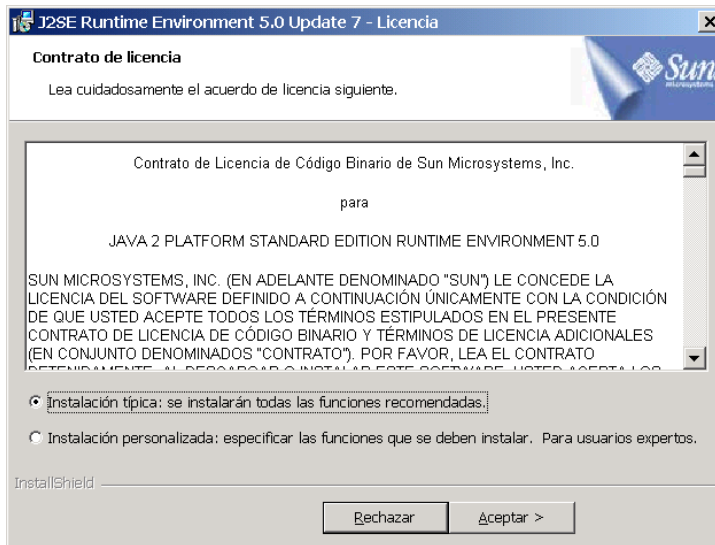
J2SE Runtime Environment 5.0 Update 7 - Licencia

Contrato de licencia

Lea cuidadosamente el acuerdo de licencia siguiente.

Sun

Contrato de Licencia de Código Binario de Sun Microsystems, Inc.

para

JAVA 2 PLATFORM STANDARD EDITION RUNTIME ENVIRONMENT 5.0

SUN MICROSYSTEMS, INC. (EN ADELANTE DENOMINADO "SUN") LE CONCEDE LA LICENCIA DEL SOFTWARE DEFINIDO A CONTINUACIÓN ÚNICAMENTE CON LA CONDICIÓN DE QUE USTED ACEPTE TODOS LOS TÉRMINOS ESTIPULADOS EN EL PRESENTE CONTRATO DE LICENCIA DE CÓDIGO BINARIO Y TÉRMINOS DE LICENCIA ADICIONALES (EN CONJUNTO DENOMINADOS "CONTRATO"). POR FAVOR, LEA EL CONTRATO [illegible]

Instalación típica: se instalarán todas las funciones recomendadas.

Instalación personalizada: especificar las funciones que se deben instalar. Para usuarios expertos.

InstallShield

Rechazar

Aceptar >